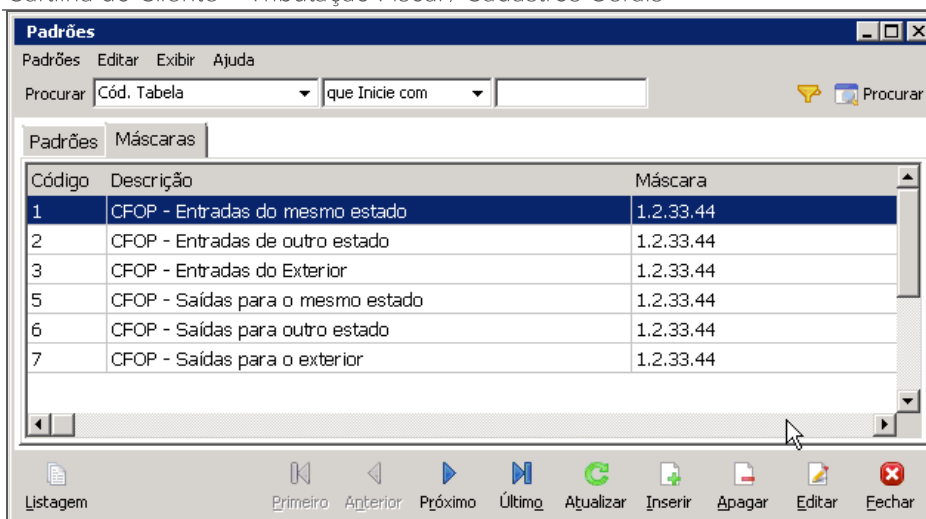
Cartilha do Cliente – Tributação Fiscal: Cadastros Gerais

Padrões

Padrões Editar Exibir Ajuda

Procurar Cód. Tabela que Inicie com Procurar

Padrões Máscaras

| Código | Descrição | Máscara |
|---|---|---|
| 1 | CFOP - Entradas do mesmo estado | 1.2.33.44 |
| 2 | CFOP - Entradas de outro estado | 1.2.33.44 |
| 3 | CFOP - Entradas do Exterior | 1.2.33.44 |
| 5 | CFOP - Saídas para o mesmo estado | 1.2.33.44 |
| 6 | CFOP - Saídas para outro estado | 1.2.33.44 |
| 7 | CFOP - Saídas para o exterior | 1.2.33.44 |

Listagem Primeiro Anterior Próximo Último Atualizar Inserir Apagar Editar Fechar